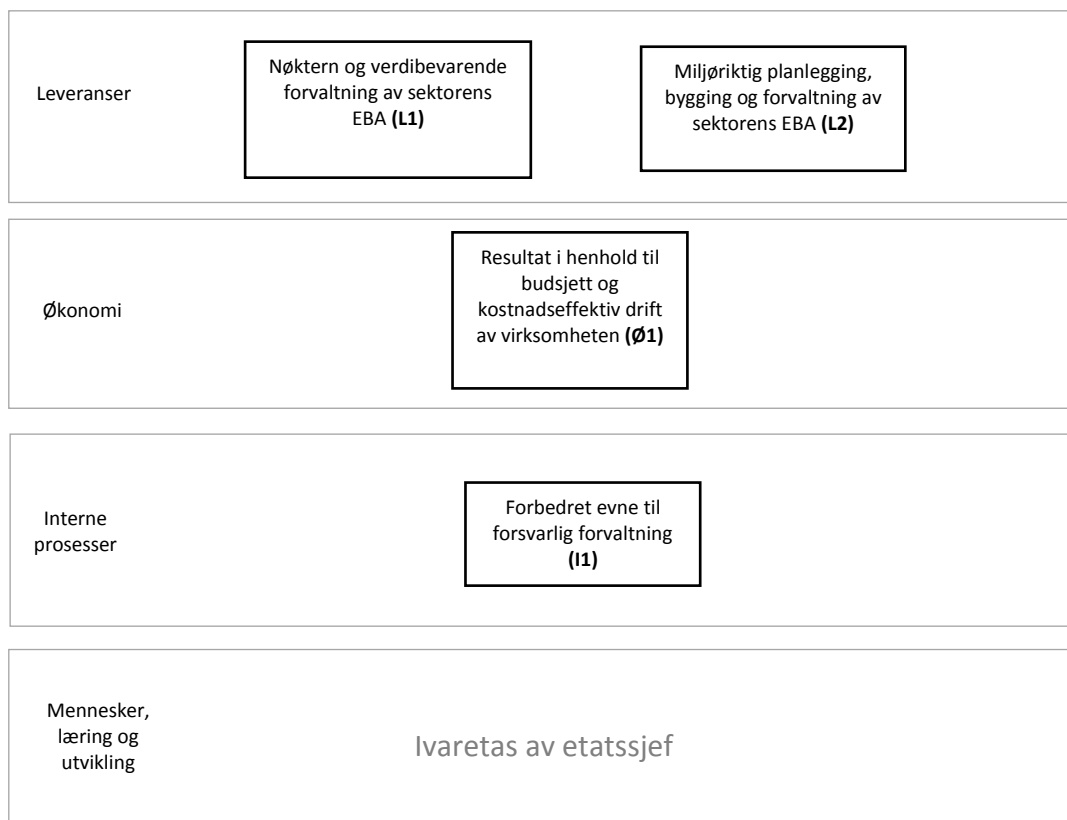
Leveranser

Nøktern og verdibevarende forvaltning av sektorens EBA **(L1)**

Miljøriktig planlegging, bygging og forvaltning av sektorens EBA **(L2)**

Økonomi

Resultat i henhold til budsjett og kostnadseffektiv drift av virksomheten **(Ø1)**

Interne prosesser

Forbedret evne til forsvarlig forvaltning **(I1)**

Mennesker, læring og utvikling

Ivaretas av etatssjef